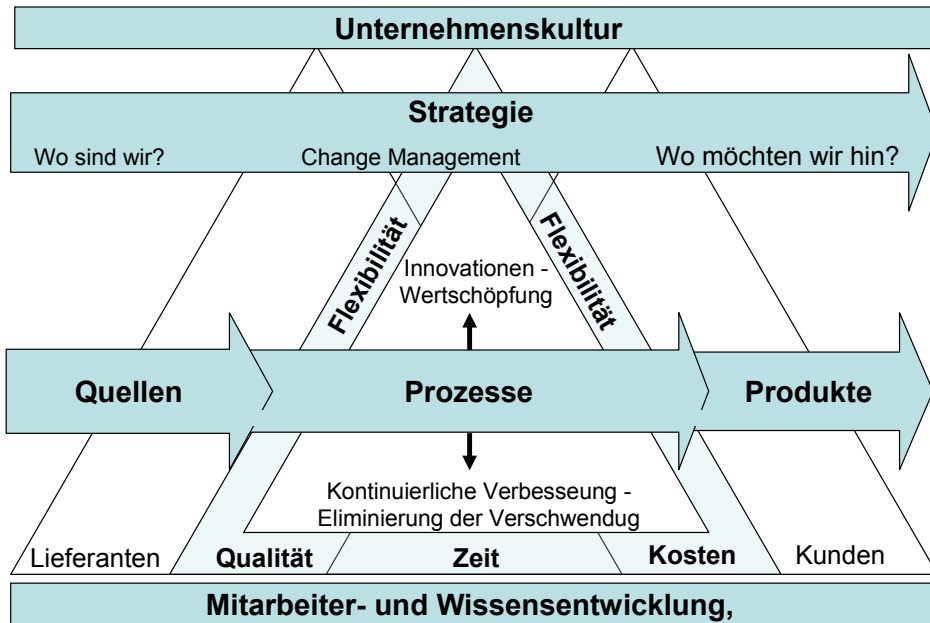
Unternehmenskultur

Strategie

Wo sind wir?

Change Management

Wo möchten wir hin?

Flexibilität

Flexibilität

Innovationen - Wertschöpfung

Quellen

Prozesse

Produkte

Kontinuierliche Verbesseung - Eliminierung der Verschwendug

Lieferanten

Qualität

Zeit

Kosten

Kunden

Mitarbeiter- und Wissensentwicklung,